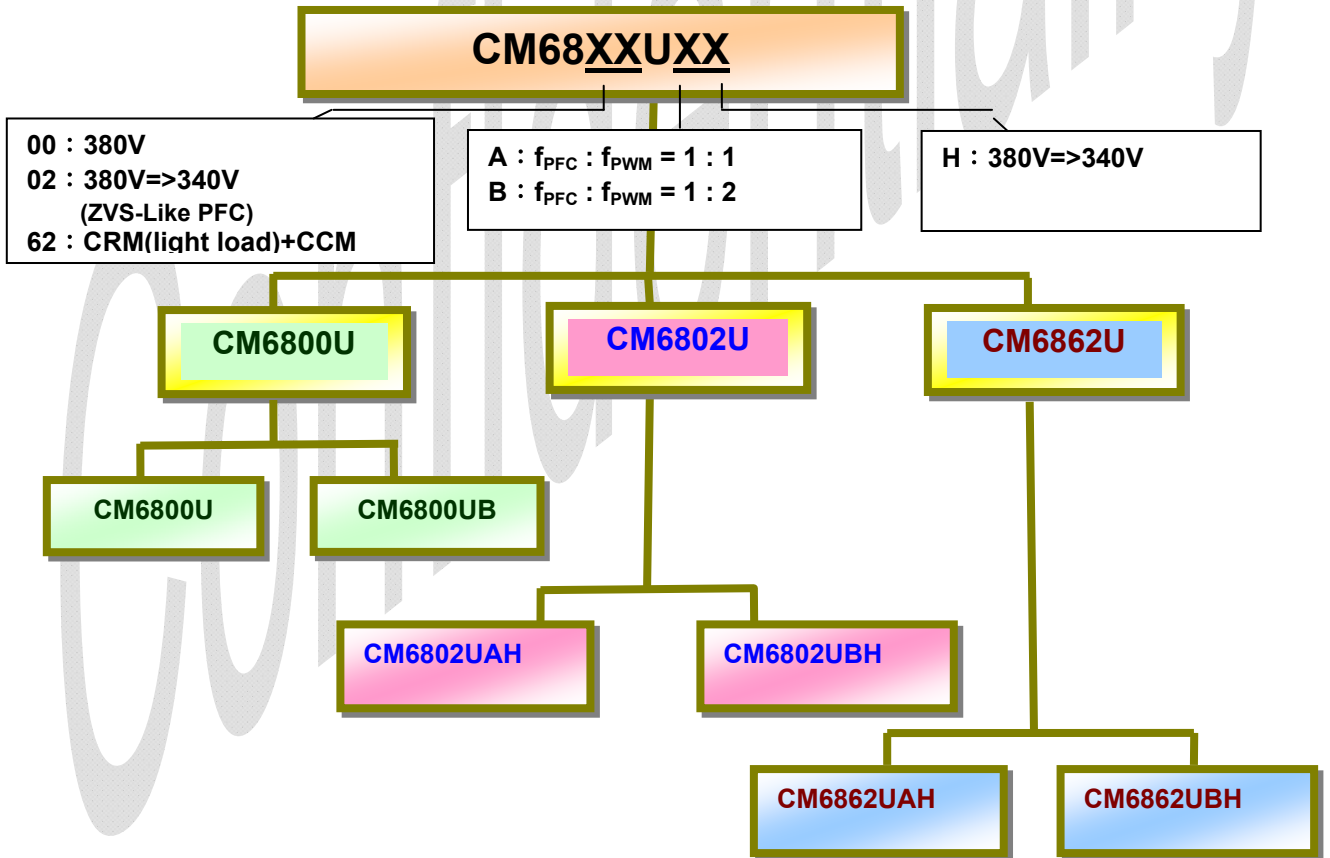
CM68XXUXX

00：380V
02：380V=>340V
(ZVS-Like PFC)
62：CRM(light load)+CCM

A：$f_{PFC}$ : $f_{PWM}$ = 1 : 1
B：$f_{PFC}$ : $f_{PWM}$ = 1 : 2

H：380V=>340V

CM6800U

CM6802U

CM6862U

CM6800U

CM6800UB

CM6802UAH

CM6802UBH

CM6862UAH

CM6862UBH

Confidential